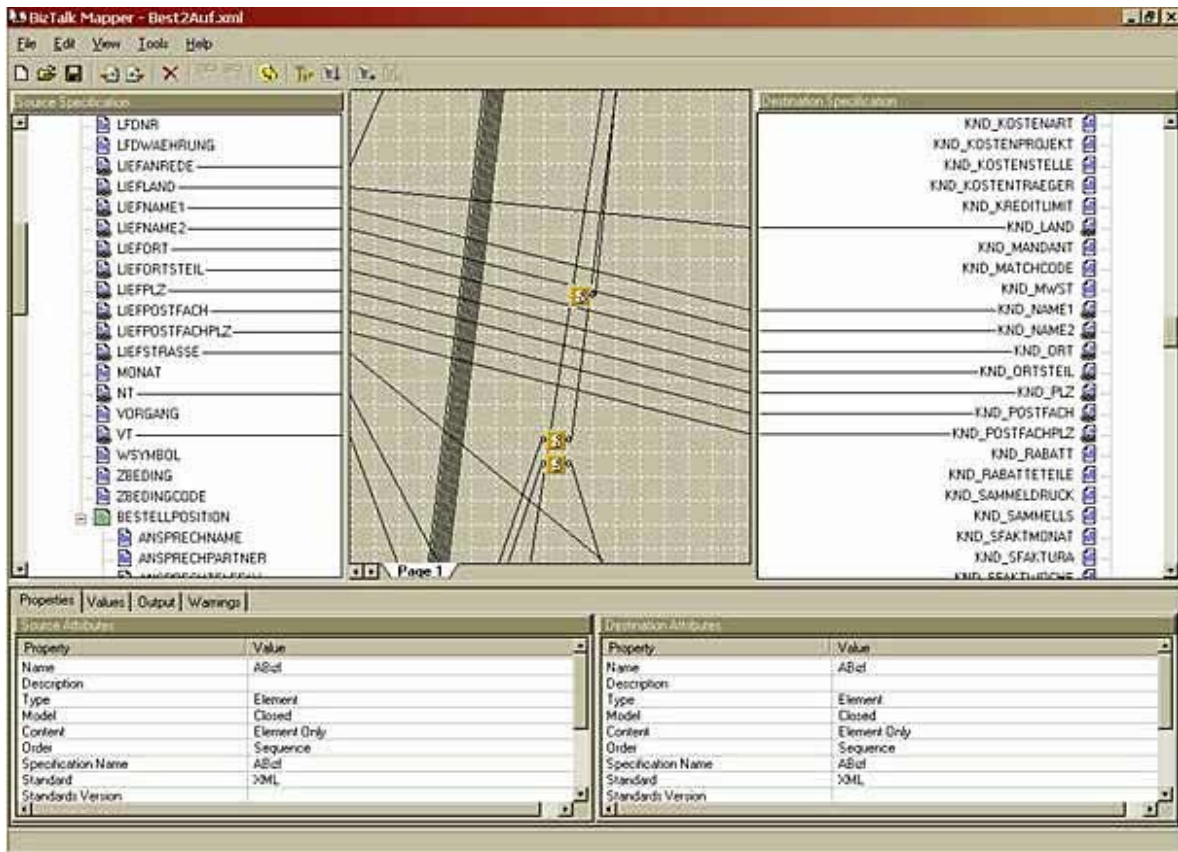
BizTalk Mapper - Best2Auf.xml

File Edit View Tools Help

Source Specification

LFDNR
LFDWAEHRUNG
LIEFANREDE
LIEFLAND
LIEFNAME1
LIEFNAME2
LIEFORT
LIEFORTSTEIL
LIEFPLZ
LIEFPOSTFACH
LIEFPOSTFACHPLZ
LIEFSTRASSE
MONAT
NT
VORGANG
VT
WSYMBOL
ZBEDING
ZBEDINGCODE
BESTELLPOSITION
ANSPRECHNAME
ANSPRECHPARTNER

Page 1

Destination Specification

KND_KOSTENART
KND_KOSTENPROJEKT
KND_KOSTENSTELLE
KND_KOSTENTRAEGER
KND_KREDITLIMIT
KND_LAND
KND_MANDANT
KND_MATCHCODE
KND_MWST
KND_NAME1
KND_NAME2
KND_ORT
KND_ORTSTEIL
KND_PLZ
KND_POSTFACH
KND_POSTFACHPLZ
KND_RABATT
KND_RABATTEILE
KND_SAMMELDRUCK
KND_SAMMELLS
KND_SFAKTMONAT
KND_SFAKTURA
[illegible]

Properties | Values | Output | Warnings

Source Attributes

| Property | Value |
|---|---|
| Name | ABcd |
| Description | |
| Type | Element |
| Model | Closed |
| Content | Element Only |
| Order | Sequence |
| Specification Name | ABcd |
| Standard | XML |
| Standards Version | |

Destination Attributes

| Property | Value |
|---|---|
| Name | ABcd |
| Description | |
| Type | Element |
| Model | Closed |
| Content | Element Only |
| Order | Sequence |
| Specification Name | ABcd |
| Standard | XML |
| Standards Version | |